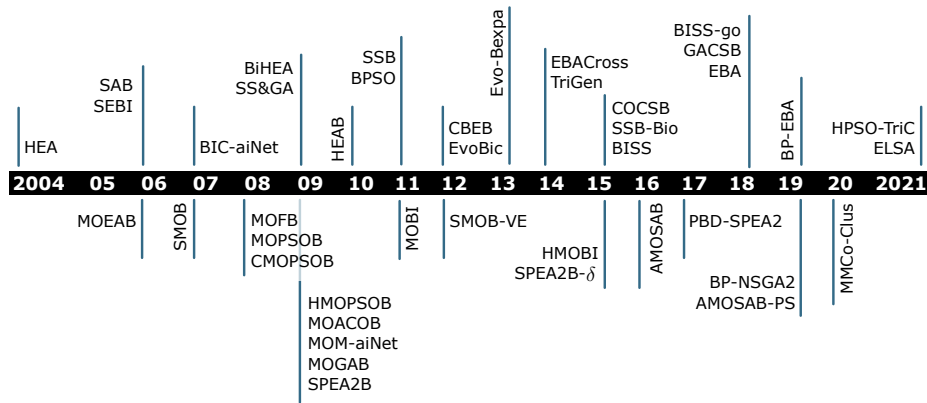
2004 05 06 07 08 09 10 11 12 13 14 15 16 17 18 19 20 2021

HEA

SAB
SEBI

MOEAB

SMOB

BIC-aiNet

BiHEA
SS&GA

MOFB
MOPSOB
CMOPSOB

HMOPSOB
MOACOB
MOM-aiNet
MOGAB
SPEA2B

HEAB

SSB
BPSO

MOBI

CBEB
EvoBic

SMOB-VE

Evo-Bexpa

EBACross
TriGen

COCSB
SSB-Bio
BISS

HMOBI
SPEA2B-$\delta$

AMOSAB

PBD-SPEA2

BISS-go
GACSB
EBA

BP-EBA

BP-NSGA2
AMOSAB-PS

MMCo-Clus

HPSO-TriC
ELSA